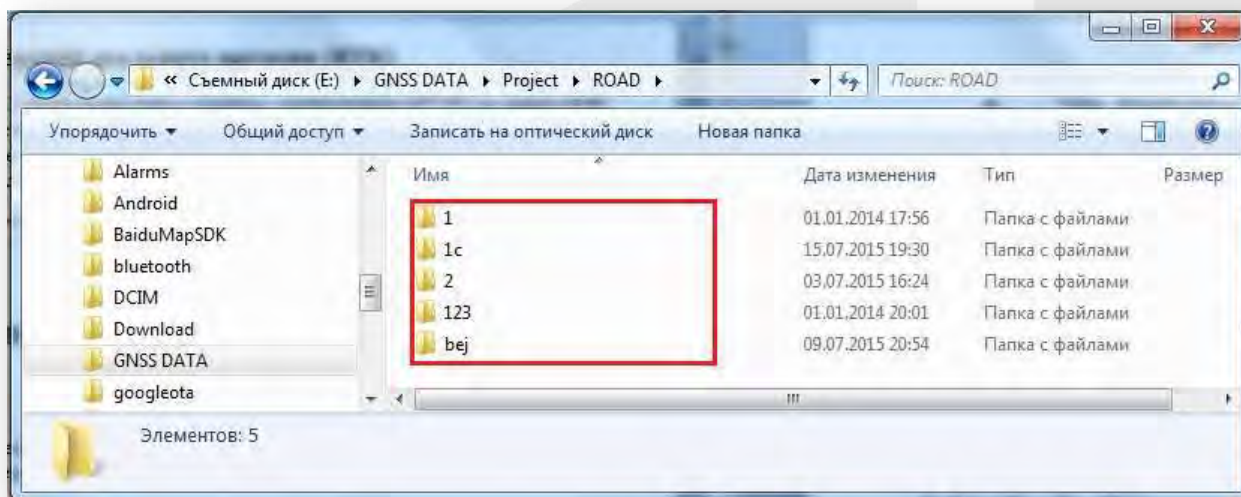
« Съемный диск (E:) ▸ GNSS DATA ▸ Project ▸ ROAD ▸

Поиск: ROAD

Упорядочить ▾ Общий доступ ▾ Записать на оптический диск Новая папка

Alarms
Android
BaiduMapSDK
bluetooth
DCIM
Download
GNSS DATA
googleota

| Имя | Дата изменения | Тип | Размер |
|---|---|---|---|
| 1 | 01.01.2014 17:56 | Папка с файлами | |
| 1c | 15.07.2015 19:30 | Папка с файлами | |
| 2 | 03.07.2015 16:24 | Папка с файлами | |
| 123 | 01.01.2014 20:01 | Папка с файлами | |
| bej | 09.07.2015 20:54 | Папка с файлами | |

Элементов: 5